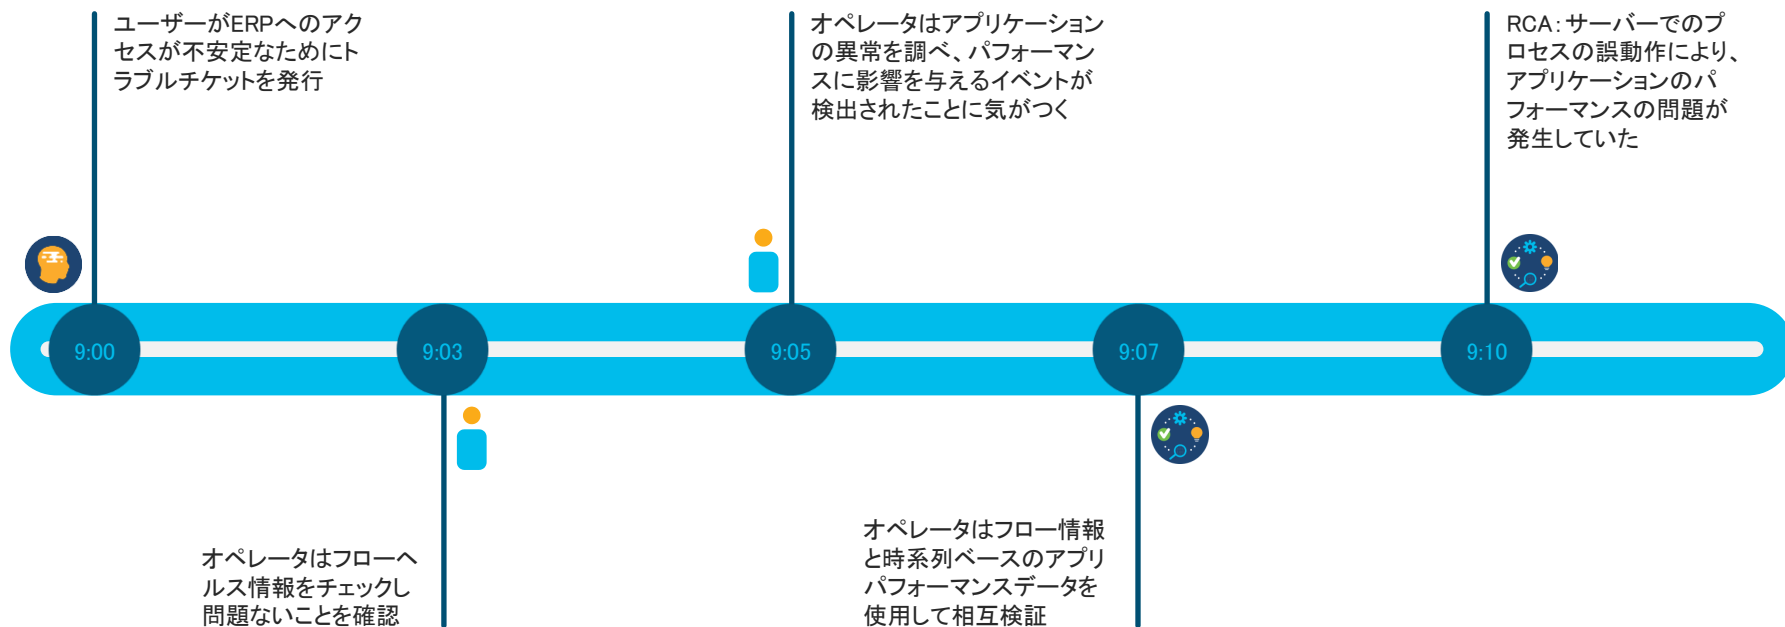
ユーザーがERPへのアクセスが不安定なためにトラブルチケットを発行

オペレータはアプリケーションの異常を調べ、パフォーマンスに影響を与えるイベントが検出されたことに気がつく

RCA：サーバーでのプロセスの誤動作により、アプリケーションのパフォーマンスの問題が発生していた

9:00

9:03

9:05

9:07

9:10

オペレータはフローヘルス情報をチェックし問題ないことを確認

オペレータはフロー情報と時系列ベースのアプリパフォーマンスデータを使用して相互検証